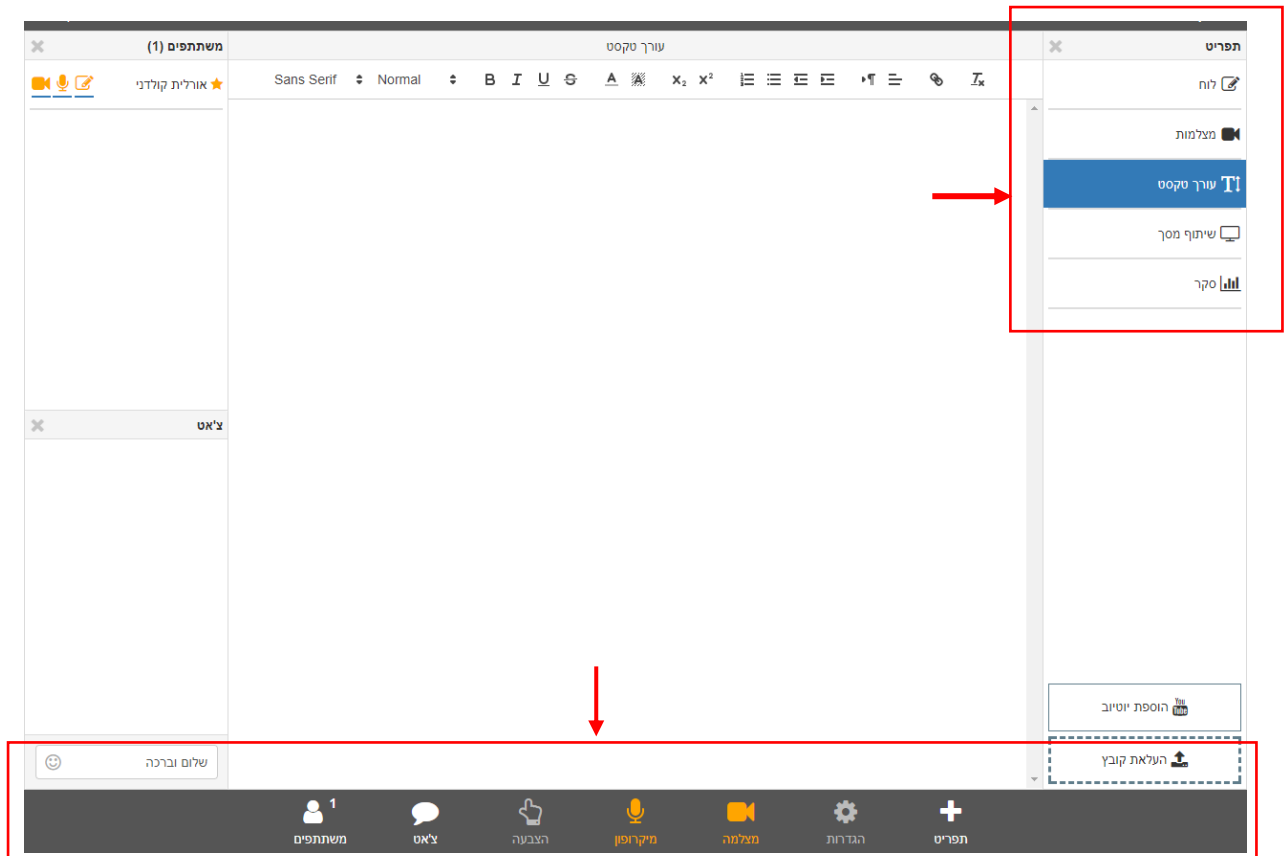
משתתפים (1)
אורלית קולדני

עורך טקסט
Sans Serif Normal B I U S A $x_2$ $x^2$ $T_x$

תפריט
לוח
מצלמות
עורך טקסט
שיתוף מסך
סקר

צ'אט
שלום וברכה

הוספת יוטיוב
העלאת קובץ

1
משתתפים
צ'אט
הצבעה
מיקרופון
מצלמה
הגדרות
תפריט